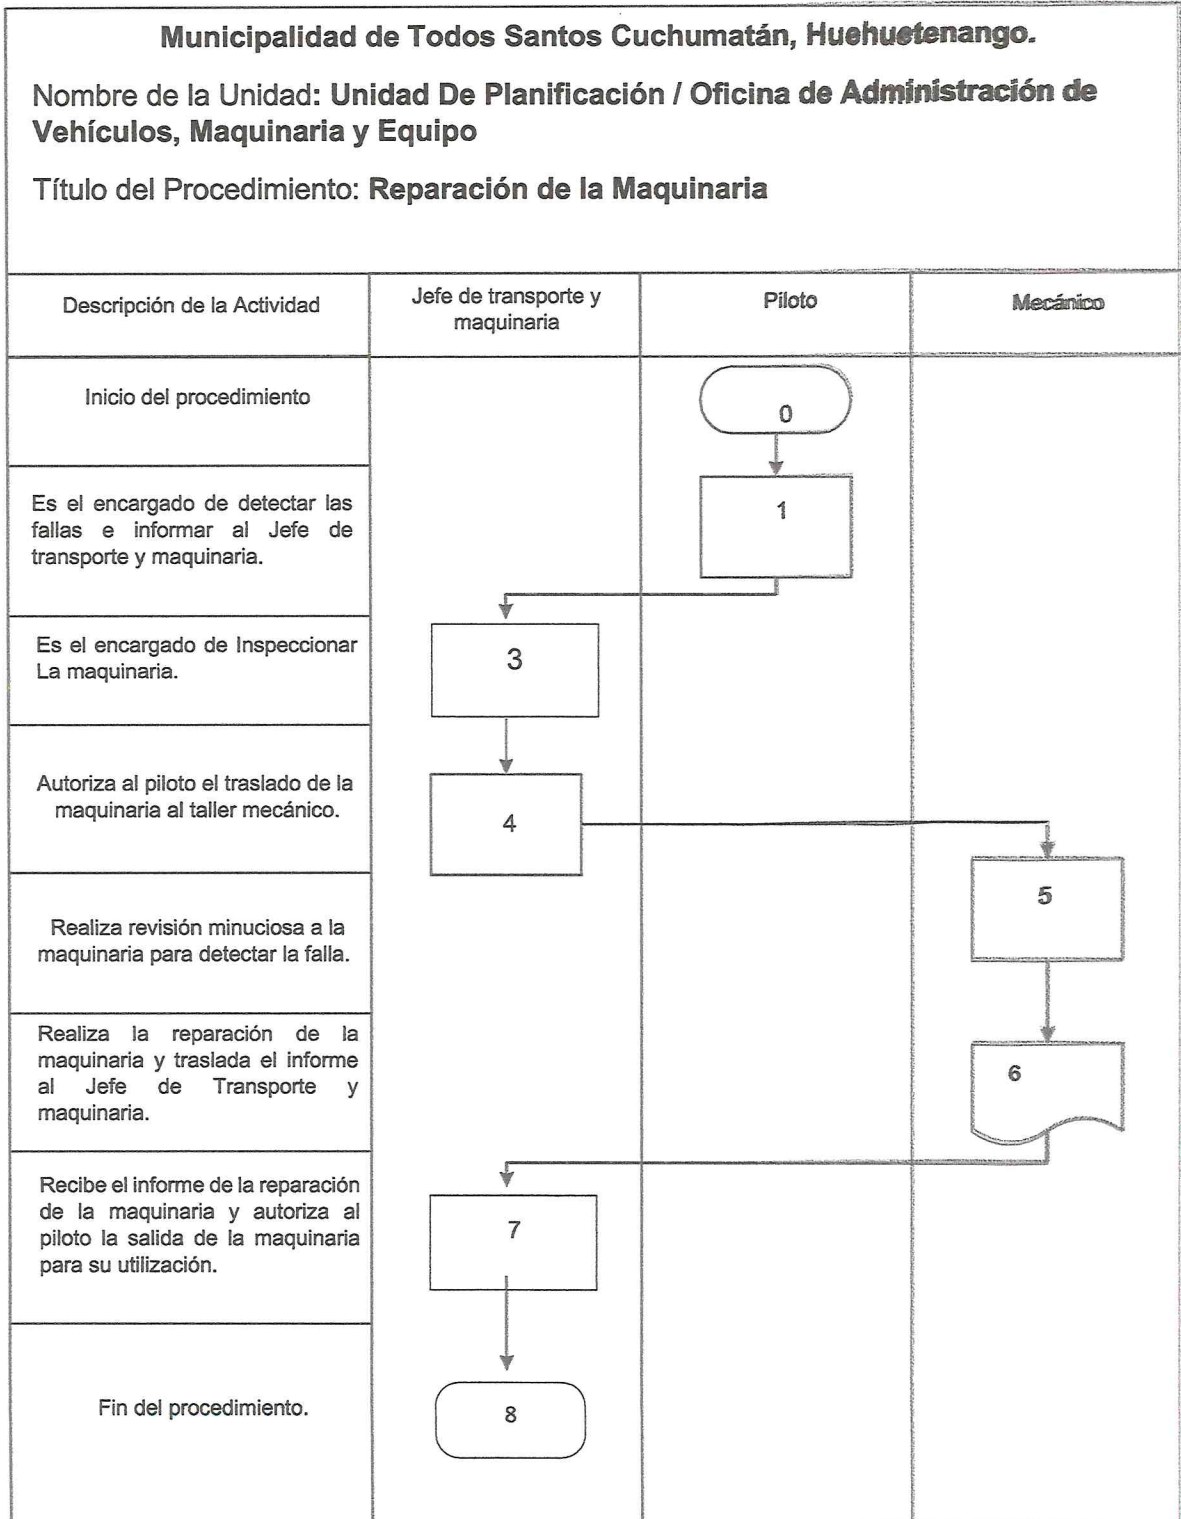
Municipalidad de Todos Santos Cuchumatán, Huehuetenango.

Nombre de la Unidad: Unidad De Planificación / Oficina de Administración de Vehículos, Maquinaria y Equipo

Título del Procedimiento: Reparación de la Maquinaria

| Descripción de la Actividad | Jefe de transporte y maquinaria | Piloto | Mecánico |
|---|---|---|---|
| Inicio del procedimiento | | 0 | |
| Es el encargado de detectar las fallas e informar al Jefe de transporte y maquinaria. | | 1 | |
| Es el encargado de Inspeccionar La maquinaria. | 3 | | |
| Autoriza al piloto el traslado de la maquinaria al taller mecánico. | 4 | | |
| Realiza revisión minuciosa a la maquinaria para detectar la falla. | | | 5 |
| Realiza la reparación de la maquinaria y traslada el informe al Jefe de Transporte y maquinaria. | | | 6 |
| Recibe el informe de la reparación de la maquinaria y autoriza al piloto la salida de la maquinaria para su utilización. | 7 | | |
| Fin del procedimiento. | 8 | | |